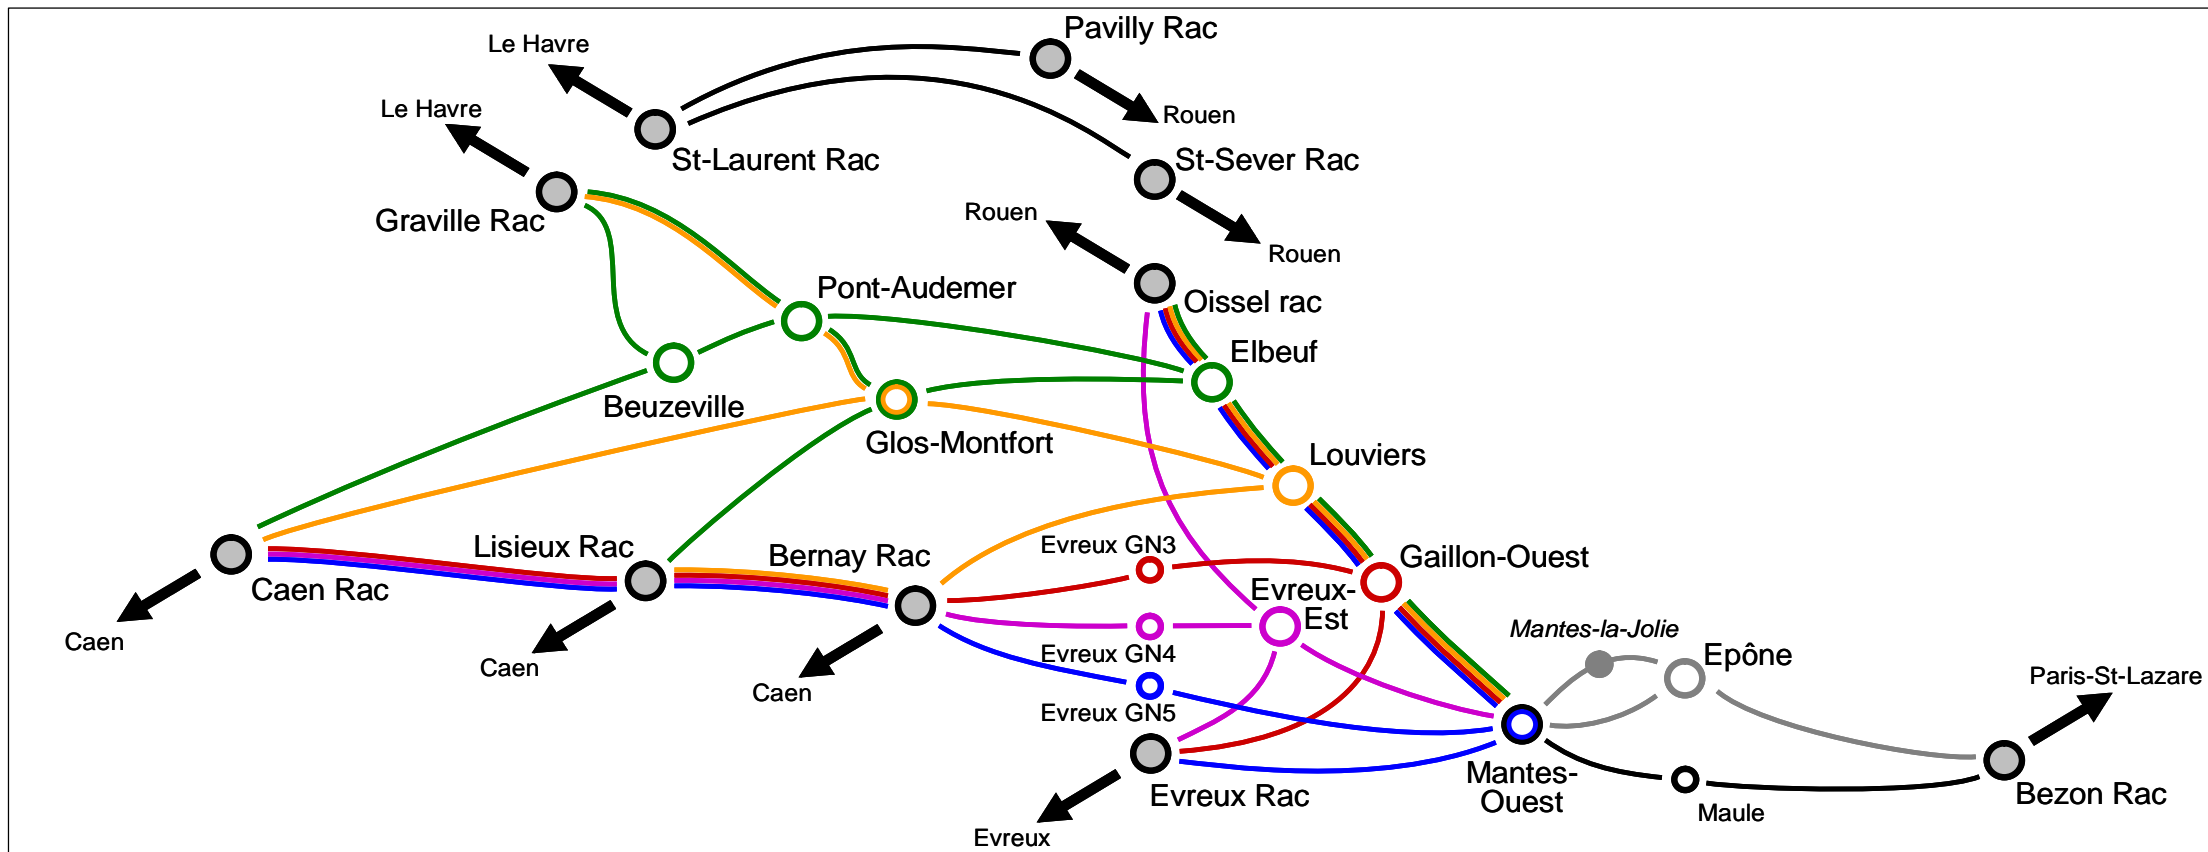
Le Havre
Pavilly Rac
Rouen
St-Laurent Rac
Le Havre
St-Sever Rac
Graville Rac
Rouen
Rouen
Pont-Audemer
Oissel rac
Elbeuf
Beuzeville
Glos-Montfort
Louviers
Lisieux Rac
Bernay Rac
Evreux GN3
Gaillon-Ouest
Caen Rac
Evreux-Est
Caen
Caen
Mantes-la-Jolie
Epône
Caen
Evreux GN4
Paris-St-Lazare
Evreux GN5
Mantes-Ouest
Evreux Rac
Bezon Rac
Maule
Evreux